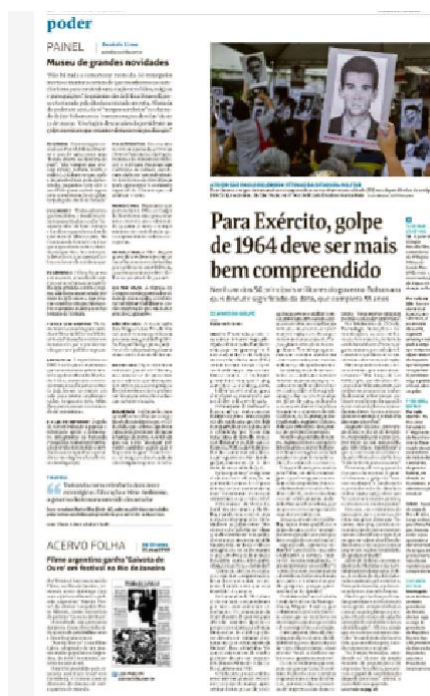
poder

PAINEL | Daniela Lima

Museu de grandes novidades

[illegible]

ACERVO FOLHA

Filme argentino ganha 'Gaivota de Ouro' em festival no Rio de Janeiro

Para Exército, golpe de 1964 deve ser mais bem compreendido

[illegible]